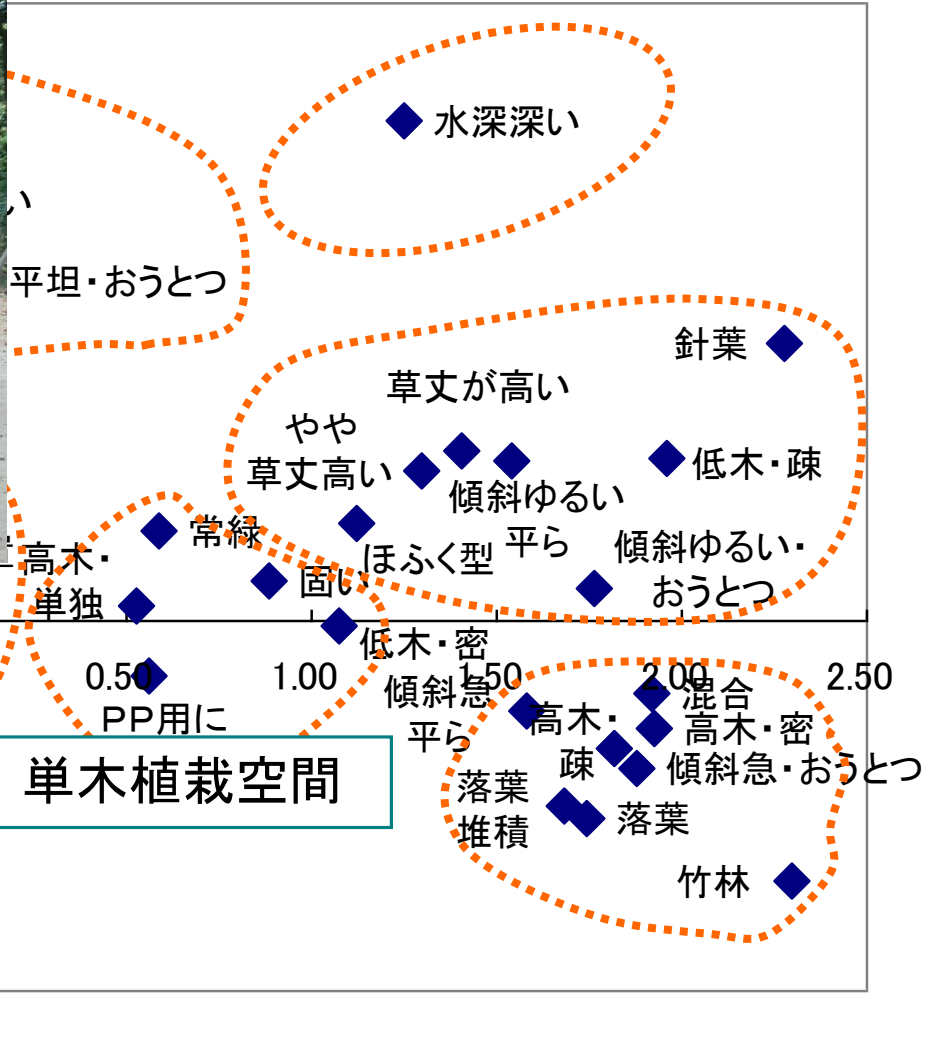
水深深い

い

平坦・おうとつ

針葉

草丈が高い

やや
草丈高い

低木・疎

傾斜ゆるい
平ら

常緑

傾斜ゆるい・
おうとつ

ほふく型

高木・
単独

固い

低木・密

0.50

1.00

1.50

2.00

2.50

傾斜急
平ら

混合

PP用に

高木・
疎

高木・密

単木植栽空間

傾斜急・おうとつ

落葉
堆積

落葉

竹林